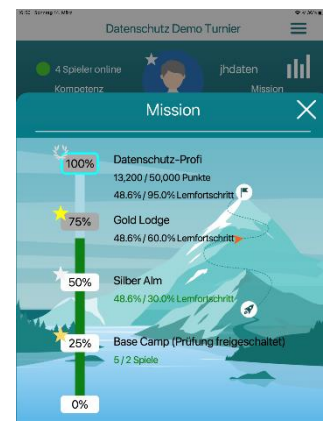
Datenschutz Demo Turnier

4 Spieler online
Kompetenz

jhdaten
Mission

Mission

100%
Datenschutz-Profi
13,200 / 50,000 Punkte
48.6% / 95.0% Lernfortschritt

75%
Gold Lodge
48.6% / 60.0% Lernfortschritt

50%
Silber Alm
48.6% / 30.0% Lernfortschritt

25%
Base Camp (Prüfung freigeschaltet)
5 / 2 Spiele

0%